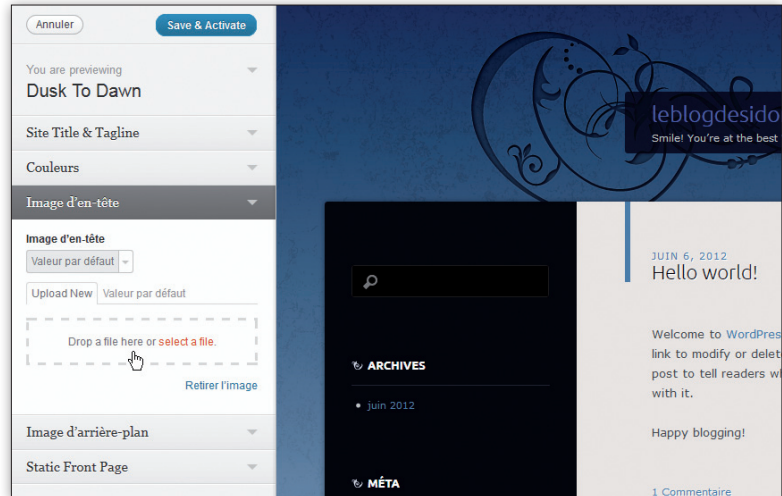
Annuler

Save & Activate

You are previewing

Dusk To Dawn

Site Title & Tagline

Couleurs

Image d'en-tête

Image d'en-tête

Valeur par défaut

Upload New

Valeur par défaut

Drop a file here or select a file.

Retirer l'image

Image d'arrière-plan

Static Front Page

leblogdesido

Smile! You're at the best

JUIN 6, 2012

Hello world!

Welcome to WordPres

link to modify or delet

post to tell readers w

with it.

Happy blogging!

1 Commentaire

ARCHIVES

juin 2012

MÉTA